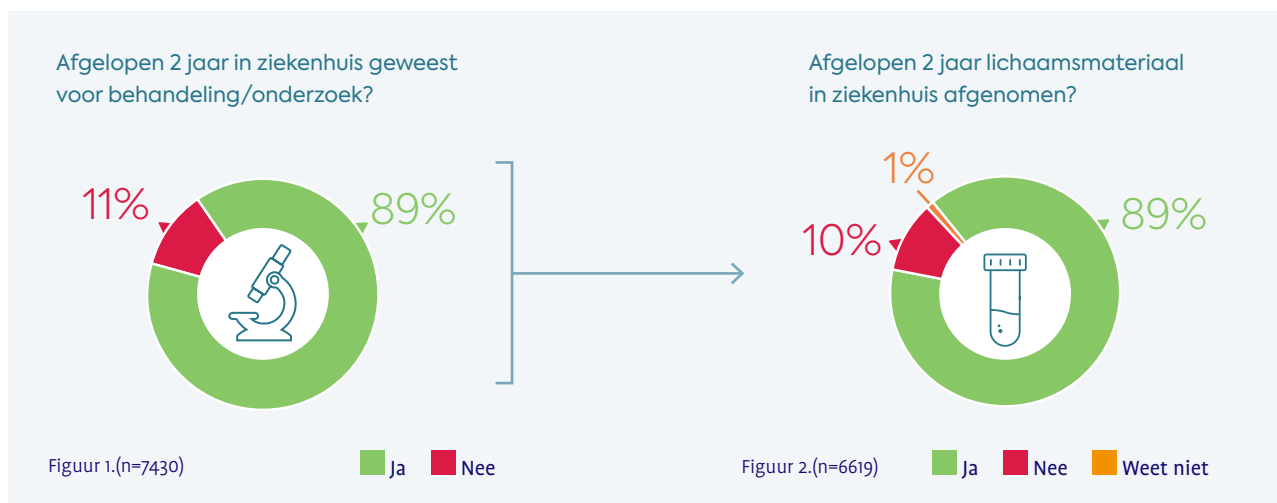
Afgelopen 2 jaar in ziekenhuis geweest voor behandeling/onderzoek?

11%

89%

Figuur 1.(n=7430)

Ja Nee

Afgelopen 2 jaar lichaamsmateriaal in ziekenhuis afgenomen?

1%

10%

89%

Figuur 2.(n=6619)

Ja Nee Weet niet